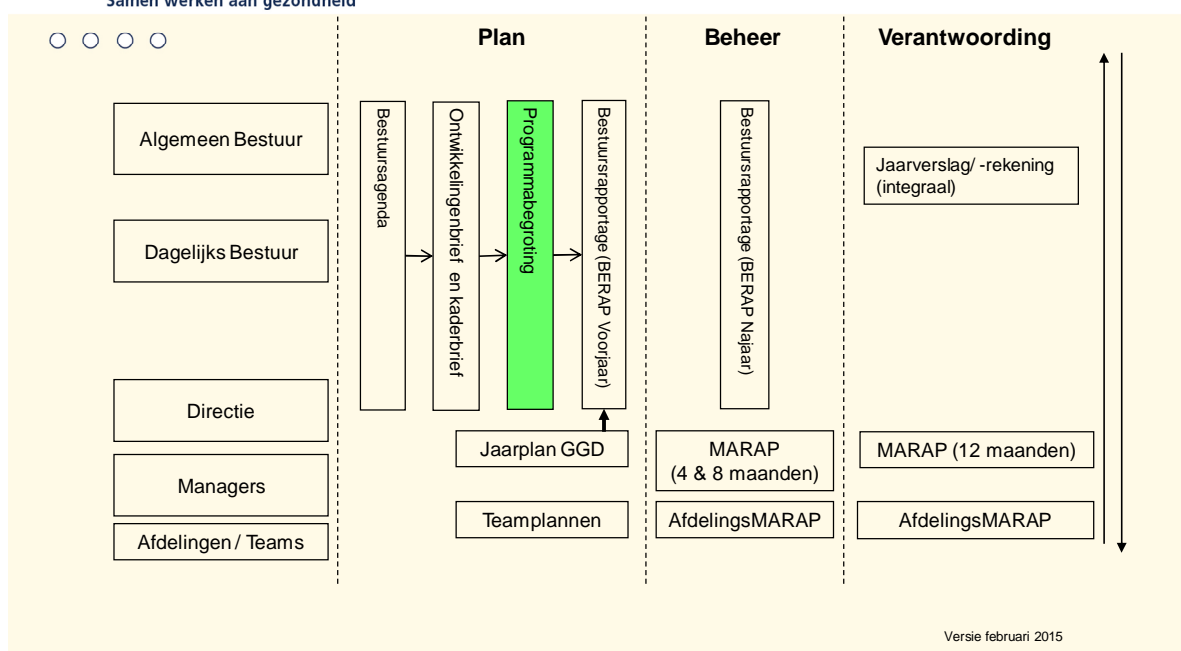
Samen werken aan gezondheid

Plan

Beheer

Verantwoording

Algemeen Bestuur

Dagelijks Bestuur

Directie

Managers

Afdelingen / Teams

Bestuursagenda

Ontwikkelingenbrief en kaderbrief

Programmabegroting

Bestuursrapportage (BERAP Voorjaar)

Bestuursrapportage (BERAP Najaar)

Jaarverslag/ -rekening (integraal)

Jaarplan GGD

MARAP (4 & 8 maanden)

MARAP (12 maanden)

Teamplannen

AfdelingsMARAP

AfdelingsMARAP

Versie februari 2015